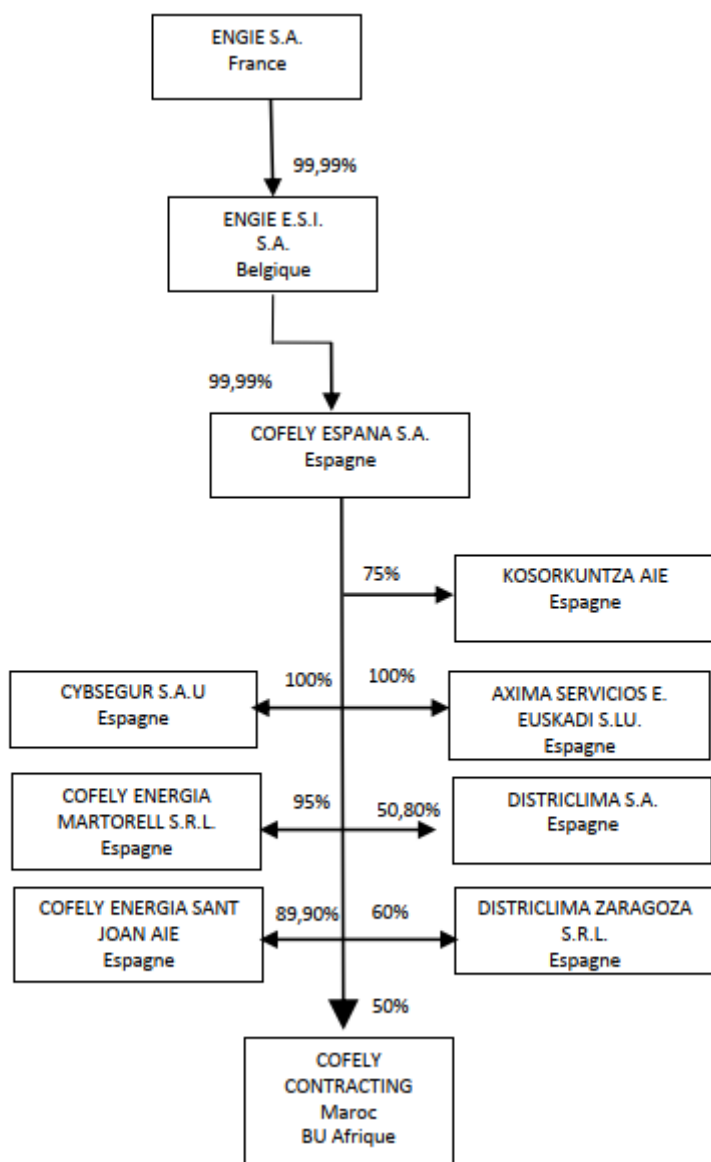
ENGIE S.A.
France

99,99%

ENGIE E.S.I.
S.A.
Belgique

99,99%

COFELY ESPANA S.A.
Espagne

75%

KOSORKUNTZA AIE
Espagne

100%

100%

CYBSEGUR S.A.U
Espagne

AXIMA SERVICIOS E.
EUSKADI S.LU.
Espagne

95%

50,80%

COFELY ENERGIA
MARTORELL S.R.L.
Espagne

DISTRICLIMA S.A.
Espagne

89,90%

60%

COFELY ENERGIA SANT
JOAN AIE
Espagne

DISTRICLIMA ZARAGOZA
S.R.L.
Espagne

50%

COFELY
CONTRACTING
Maroc
BU Afrique